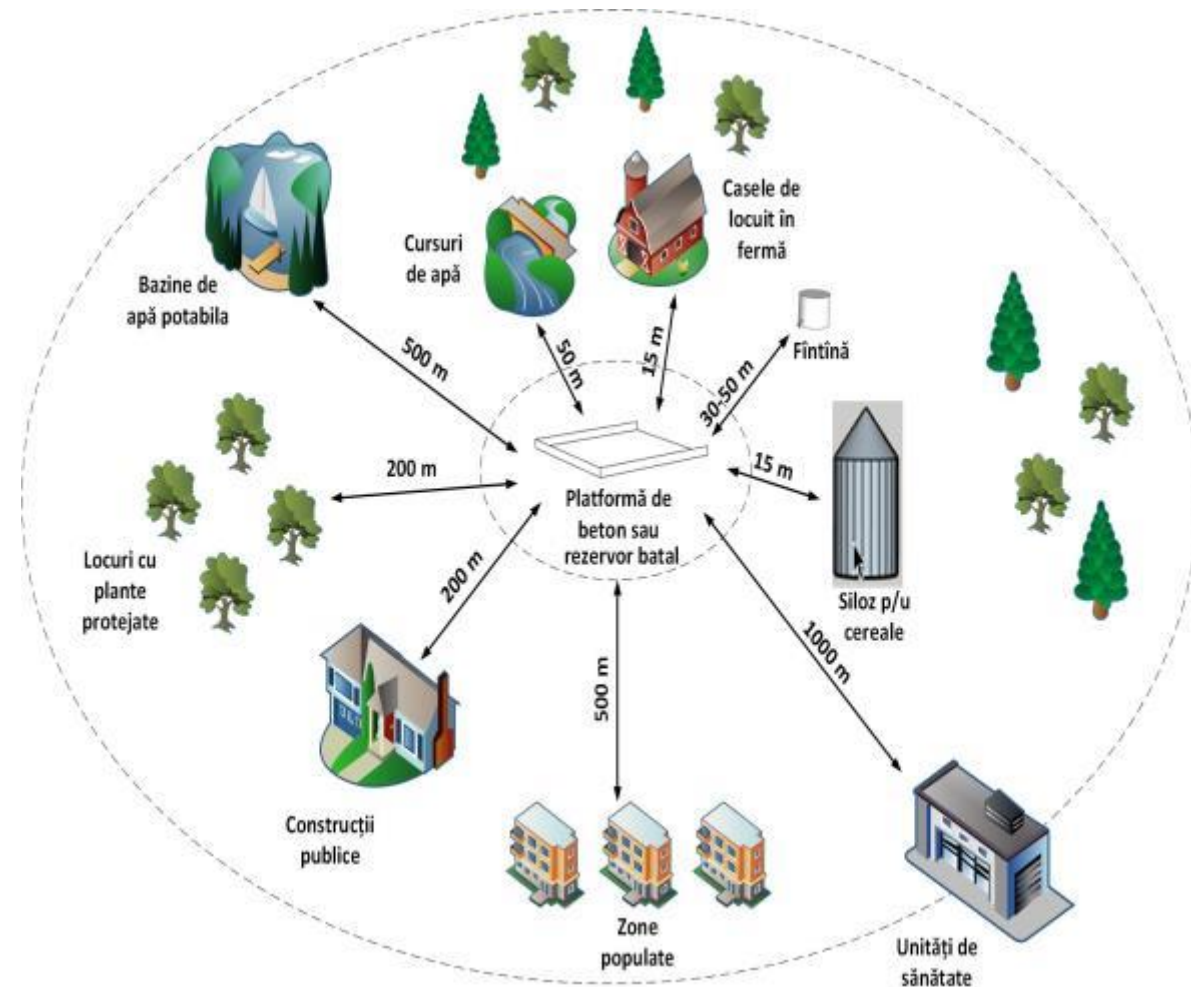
Casele de locuit în fermă

Cursuri de apă

Bazine de apă potabila

500 m

50 m

15 m

30-50 m

Fîntînă

200 m

15 m

Platformă de beton sau rezervor batal

Locuri cu plante protejate

200 m

Siloz p/u cereale

1000 m

500 m

Construcții publice

Zone populate

Unități de sănătate